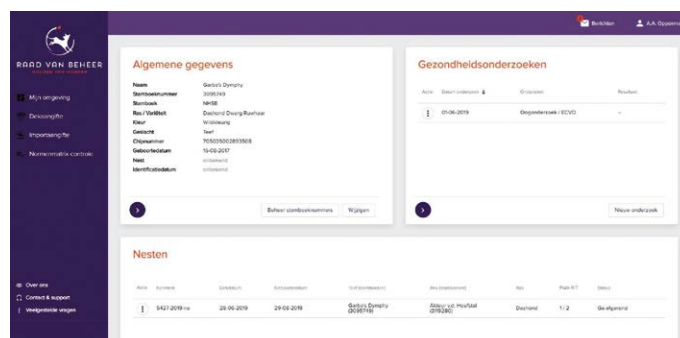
Berichten A.A. Opgaanmaker

RAAD VAN BEHEER
KYNOLOGIE NEDERLAND

Mijn omgeving
Dekaangifte
Importaangifte
Nomenmatrix controle

Over ons
Contact & support
Veelgestelde vragen

Algemene gegevens

| | |
|---|---|
| Naam | Garbo's Dymphy |
| Stamboeknummer | 3095749 |
| Stamboek | NHSB |
| Ras / Variëteit | Dachsind Dwerg Ruwhaar |
| Kleur | Wildkleurig |
| Geslacht | Teef |
| Chipnummer | 705035002893508 |
| Geboortedatum | 15-06-2017 |
| Nest | onbekend |
| Identificatiedatum | onbekend |

Beheer stamboeknummers Wijzigen

Gezondheidsonderzoeken

| Actie | Datum onderzoek | Onderzoek | Resultaat |
|---|---|---|---|
| ⋮ | 01-06-2019 | Oogonderzoek / ECVO | – |

Nieuw onderzoek

Nesten

| Actie | Nestnummer | Dekdatum | Geboortedatum | Teef (moederdier) | Reu (vaderdier) | Ras | Reu / Teef | Status |
|---|---|---|---|---|---|---|---|---|
| ⋮ | 5427-2019 nv | 28-06-2019 | 29-08-2019 | Garbo's Dymphy (3095749) | Alteur v.d. Hoofstal (2119280) | Dachsind | 1 / 2 | Geregistreerd |